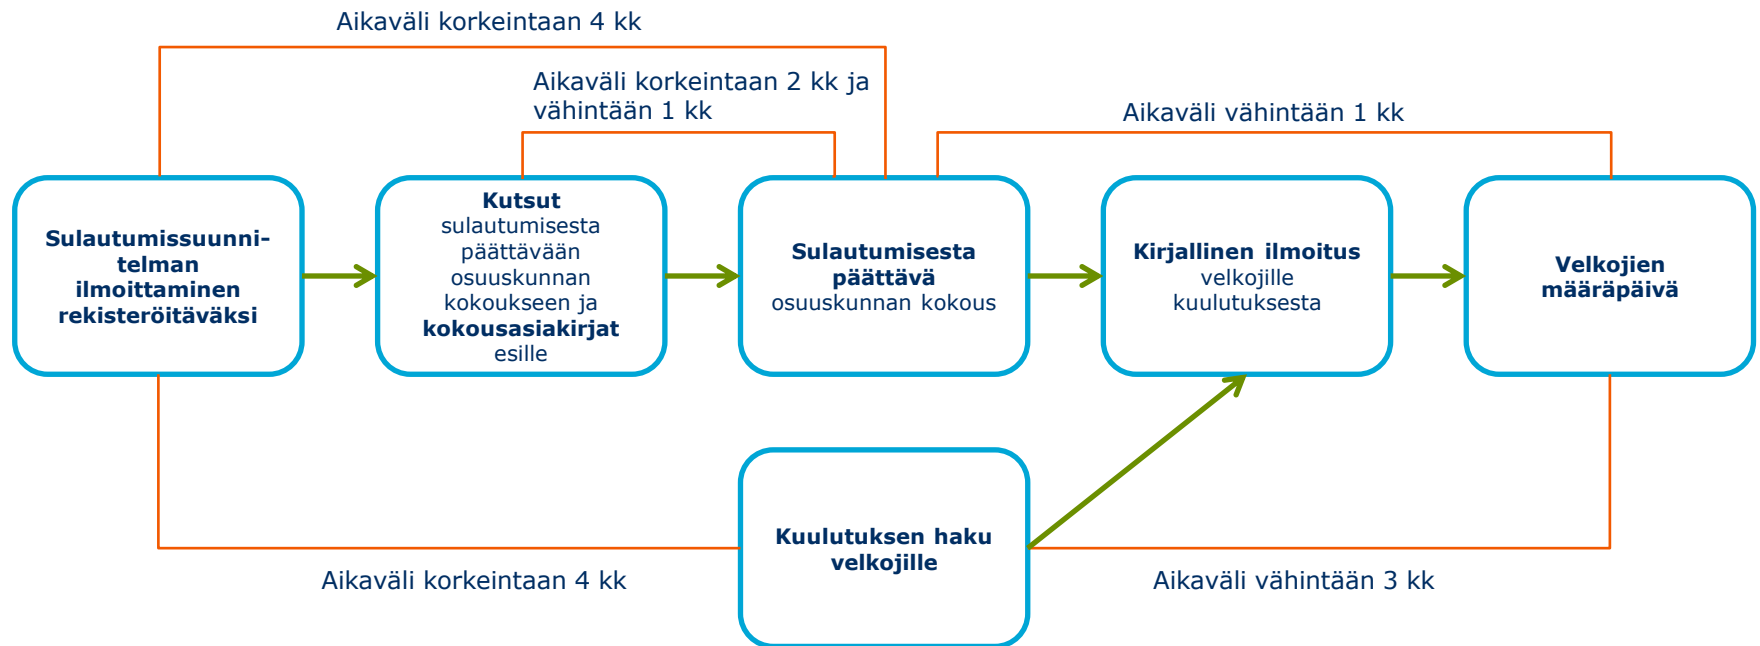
Aikaväli korkeintaan 4 kk

Aikaväli korkeintaan 2 kk ja vähintään 1 kk

Aikaväli vähintään 1 kk

**Sulautumissuunnitelman ilmoittaminen rekisteröitäväksi**

**Kutsut** sulautumisesta päättävään osuuskunnan kokoukseen ja **kokousasiakirjat** esille

**Sulautumisesta päättävä** osuuskunnan kokous

**Kirjallinen ilmoitus** velkojille kuulutuksesta

**Velkojien määräpäivä**

**Kuulutuksen haku velkojille**

Aikaväli korkeintaan 4 kk

Aikaväli vähintään 3 kk